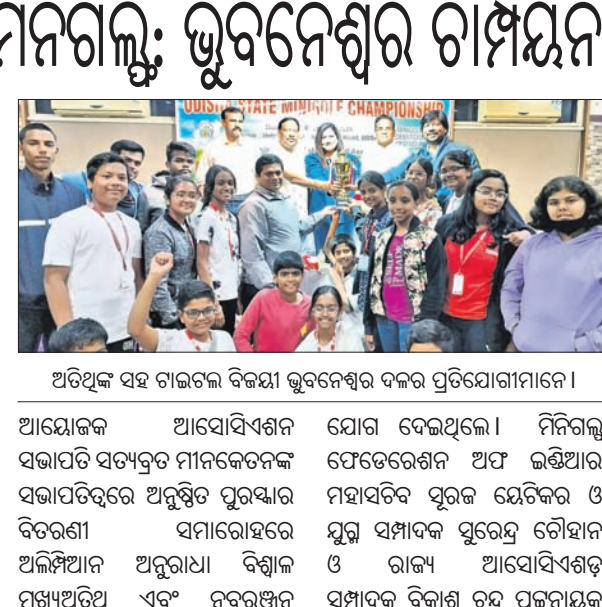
ମିନିଗଲ୍ଫ: ଭୁବନେଶ୍ୱର ଚାମ୍ପିୟନ

ODISHA STATE MINIGOLF CHAMPIONSHIP

ଅତିଥିଙ୍କ ସହ ଟାଇଟଲ ବିଜୟୀ ଭୁବନେଶ୍ୱର ଦଳର ପ୍ରତିଯୋଗୀମାନେ।

ଆୟୋଜକ ଆସୋସିଏଶନ ସଭାପତି ସତ୍ୟବ୍ରତ ମୀନକେତନଙ୍କ ସଭାପତିତ୍ୱରେ ଅନୁଷ୍ଠିତ ପୁରସ୍କାର ବିତରଣୀ ସମାରୋହରେ ଅଲିମ୍ପିଆନ ଅନୁରାଧା ବିଶ୍ୱାଳ ମୁଖ୍ୟଅତିଥି ଏବଂ ନବରଞ୍ଜନ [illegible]

ଯୋଗ ଦେଇଥିଲେ। ମିନିଗଲ୍ଫ ଫେଡେରେଶନ ଅଫ ଇଣ୍ଡିଆର ମହାସଚିବ ସୂରଜ ୟେଟିକର ଓ ଯୁଗ୍ମ ସମ୍ପାଦକ ସୁରେନ୍ଦ୍ର ଚୌହାନ ଓ ରାଜ୍ୟ ଆସୋସିଏଶନ୍ ସମ୍ପାଦକ ବିକାଶ ଚନ୍ଦ୍ର ପଟ୍ଟନାୟକ